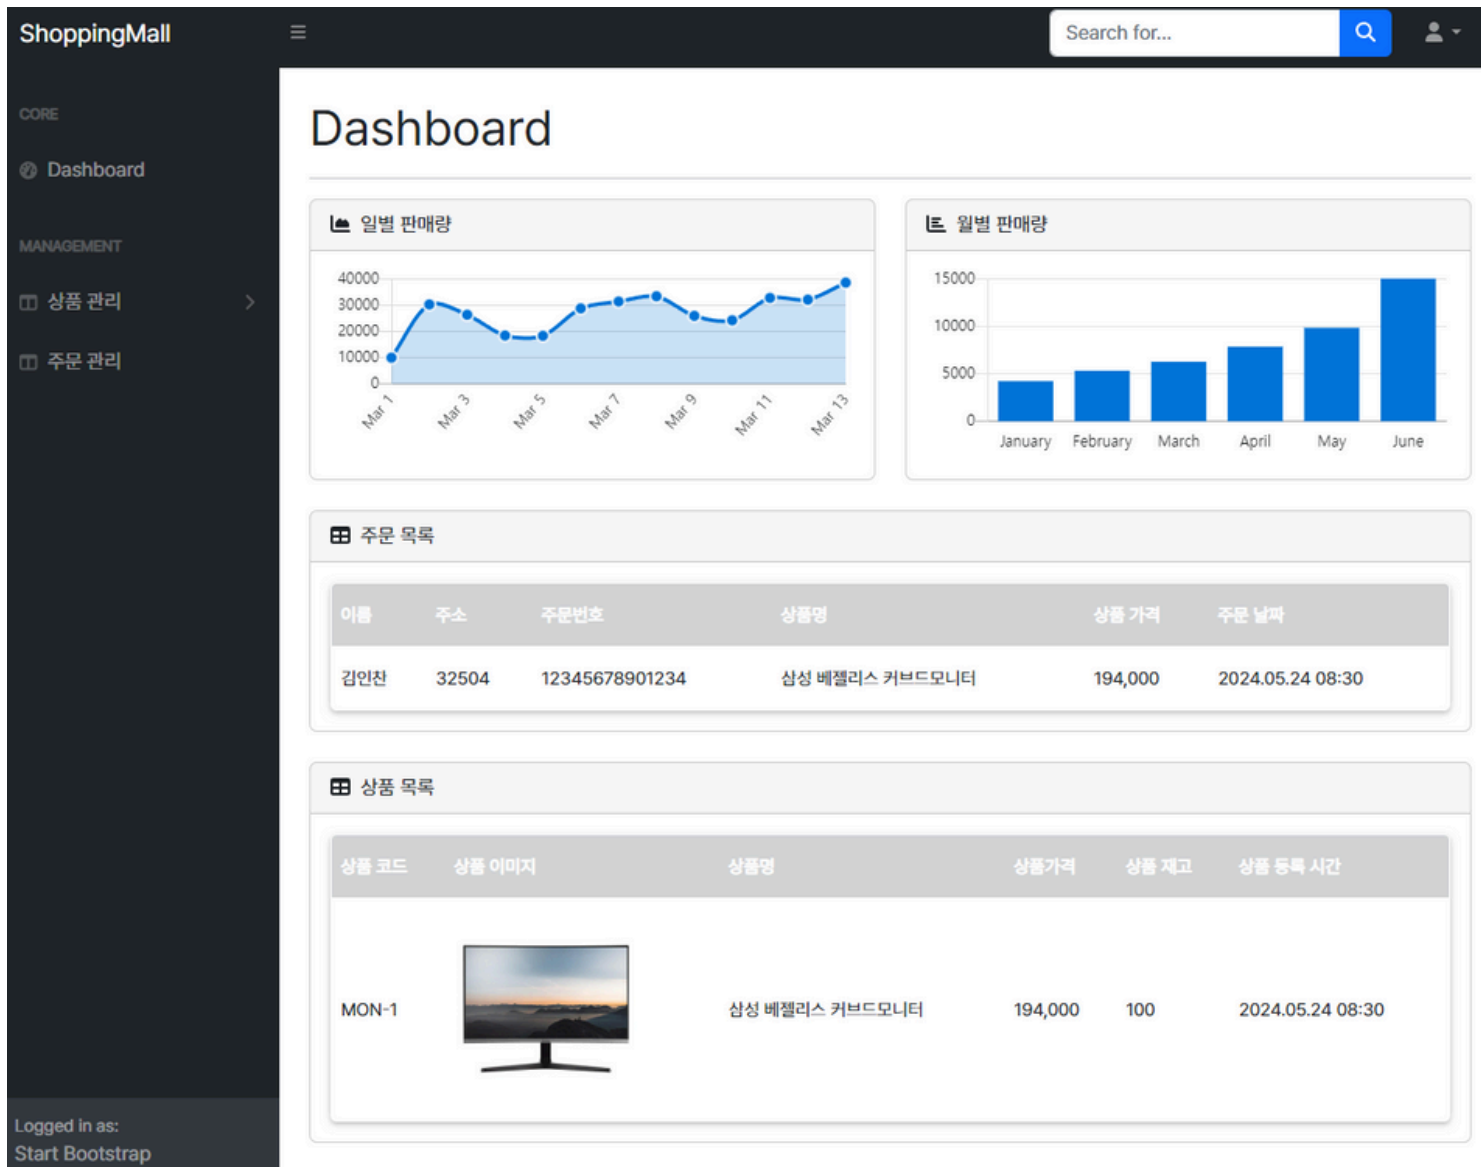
ShoppingMall

Search for...

CORE

Dashboard

MANAGEMENT

상품 관리

주문 관리

Logged in as:
Start Bootstrap

Dashboard

일별 판매량

40000
30000
20000
10000
0
Mar 1
Mar 3
Mar 5
Mar 7
Mar 9
Mar 11
Mar 13

월별 판매량

15000
10000
5000
0
January
February
March
April
May
June

주문 목록

| 이름 | 주소 | 주문번호 | 상품명 | 상품 가격 | 주문 날짜 |
|---|---|---|---|---|---|
| 김인찬 | 32504 | 12345678901234 | 삼성 베젤리스 커브드모니터 | 194,000 | 2024.05.24 08:30 |

상품 목록

| 상품 코드 | 상품 이미지 | 상품명 | 상품가격 | 상품 재고 | 상품 등록 시간 |
|---|---|---|---|---|---|
| MON-1 | | 삼성 베젤리스 커브드모니터 | 194,000 | 100 | 2024.05.24 08:30 |